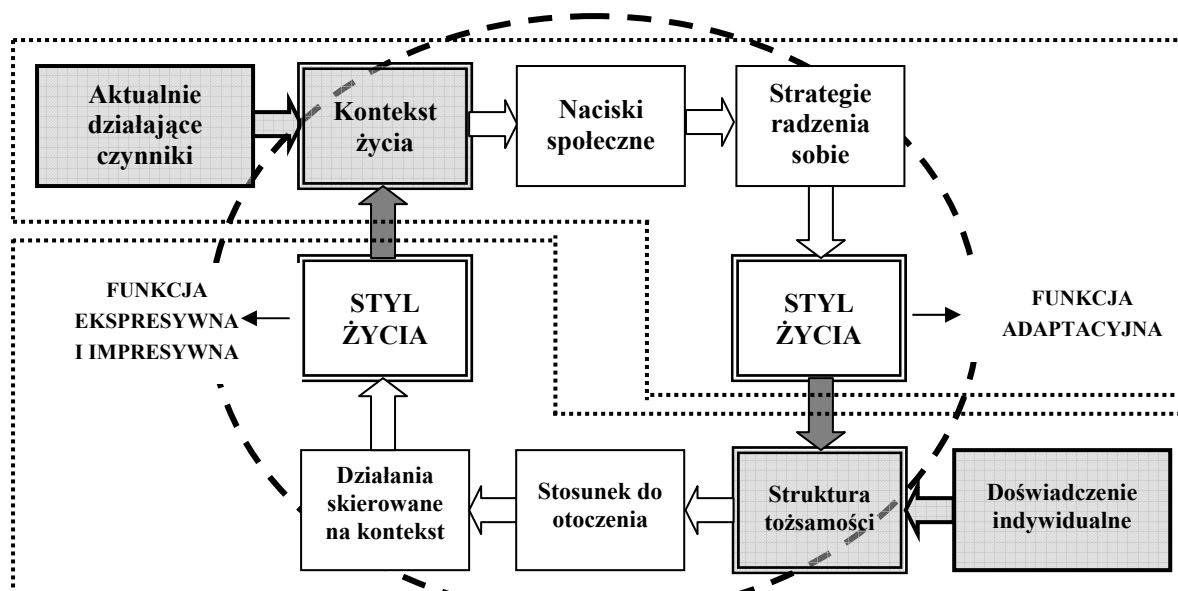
Aktualnie działające czynniki

Kontekst życia

Naciski społeczne

Strategie radzenia sobie

FUNKCJA EKSPRESYWNA I IMPRESYWNA

STYL ŻYCIA

STYL ŻYCIA

FUNKCJA ADAPTACYJNA

Działania skierowane na kontekst

Stosunek do otoczenia

Struktura tożsamości

Doświadczenie indywidualne